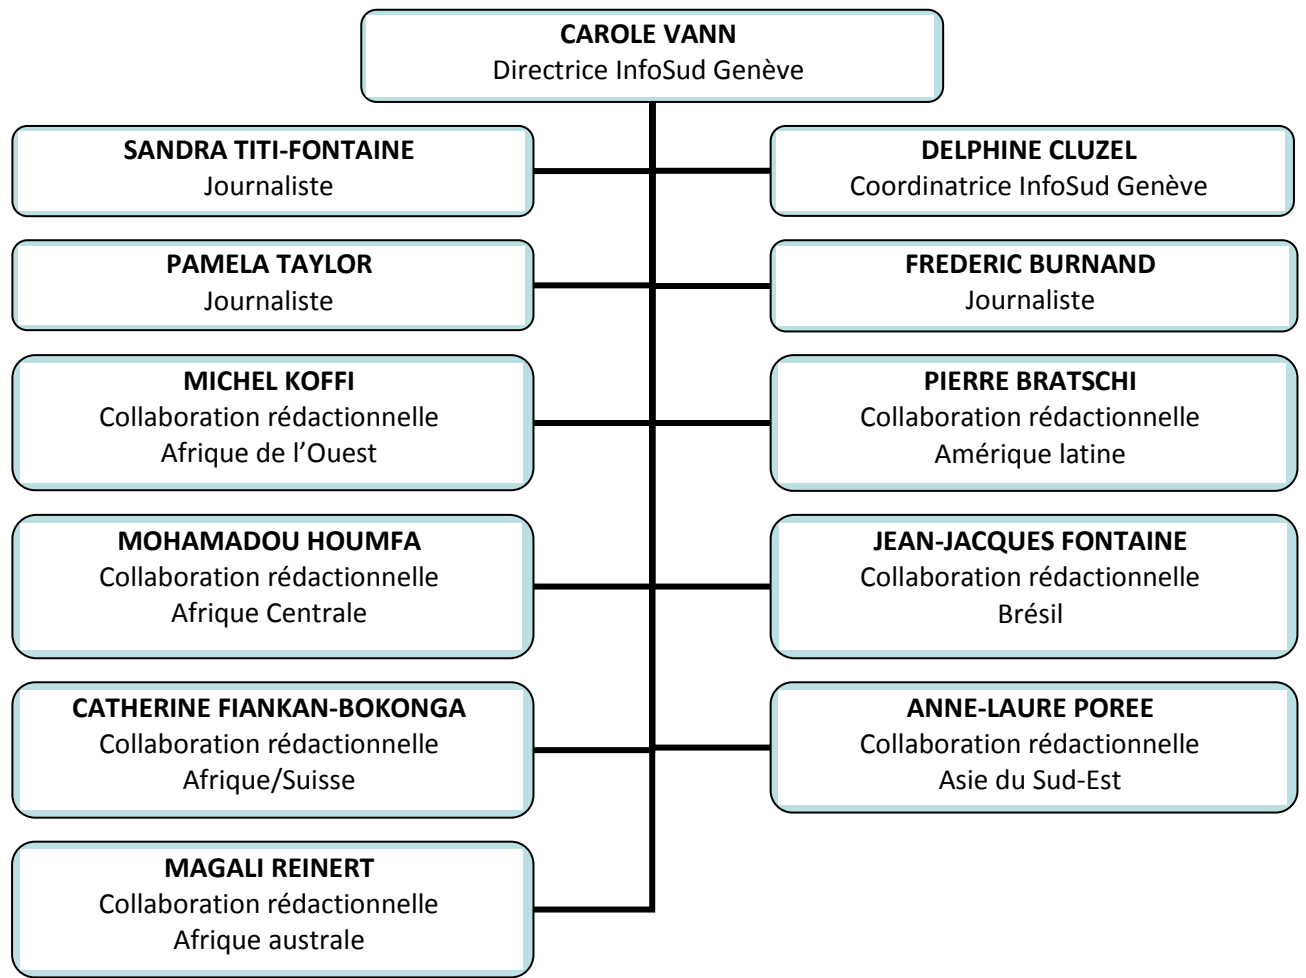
**CAROLE VANN**
Directrice InfoSud Genève

**SANDRA TITI-FONTAINE**
Journaliste

**DELPHINE CLUZEL**
Coordinatrice InfoSud Genève

**PAMELA TAYLOR**
Journaliste

**FREDERIC BURNAND**
Journaliste

**MICHEL KOFFI**
Collaboration rédactionnelle
Afrique de l'Ouest

**PIERRE BRATSCHI**
Collaboration rédactionnelle
Amérique latine

**MOHAMADOU HOUMFA**
Collaboration rédactionnelle
Afrique Centrale

**JEAN-JACQUES FONTAINE**
Collaboration rédactionnelle
Brésil

**CATHERINE FIANKAN-BOKONGA**
Collaboration rédactionnelle
Afrique/Suisse

**ANNE-LAURE POREE**
Collaboration rédactionnelle
Asie du Sud-Est

**MAGALI REINERT**
Collaboration rédactionnelle
Afrique australe